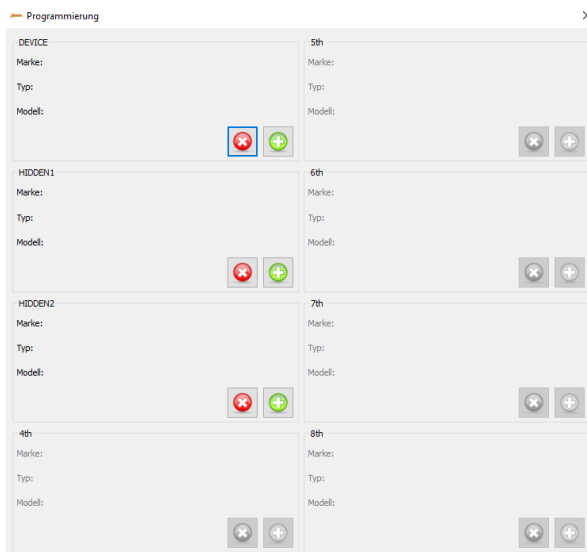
Programmierung

DEVICE
Marke:
Typ:
Modell:

HIDDEN1
Marke:
Typ:
Modell:

HIDDEN2
Marke:
Typ:
Modell:

4th
Marke:
Typ:
Modell:

5th
Marke:
Typ:
Modell:

6th
Marke:
Typ:
Modell:

7th
Marke:
Typ:
Modell:

8th
Marke:
Typ:
Modell: